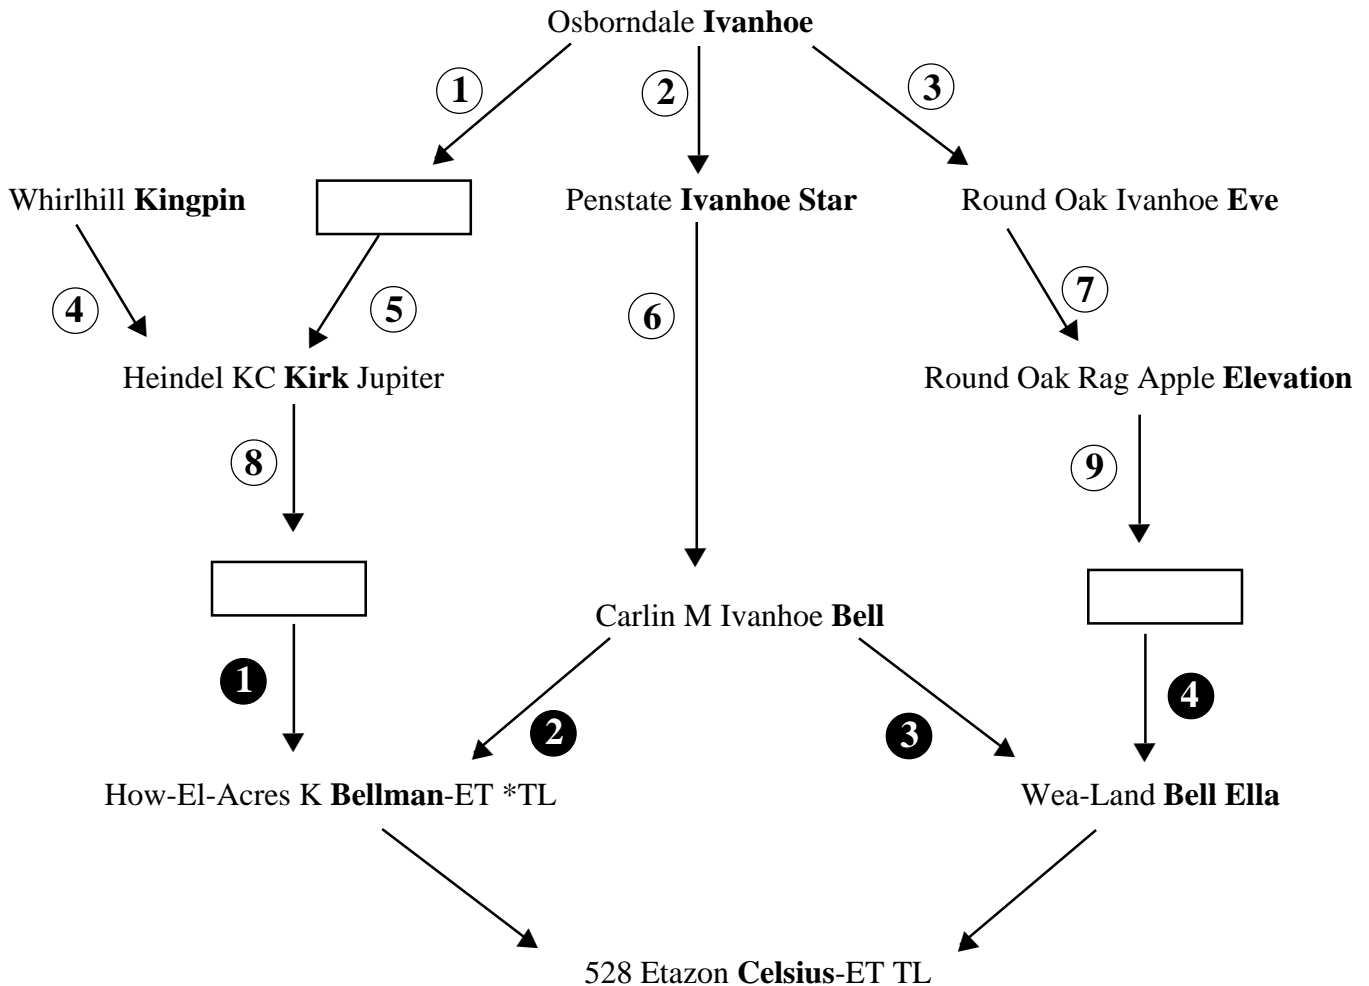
Osborndale **Ivanhoe**

1 2 3

Whirlhill **Kingpin**

Penstate **Ivanhoe Star**

Round Oak Ivanhoe **Eve**

4 5 6 7

Heindel KC **Kirk** Jupiter

Round Oak Rag Apple **Elevation**

8 9

Carlin M Ivanhoe **Bell**

1 2 3 4

How-El-Acres K **Bellman**-ET *TL

Wea-Land **Bell Ella**

528 Etazon **Celsius**-ET TL